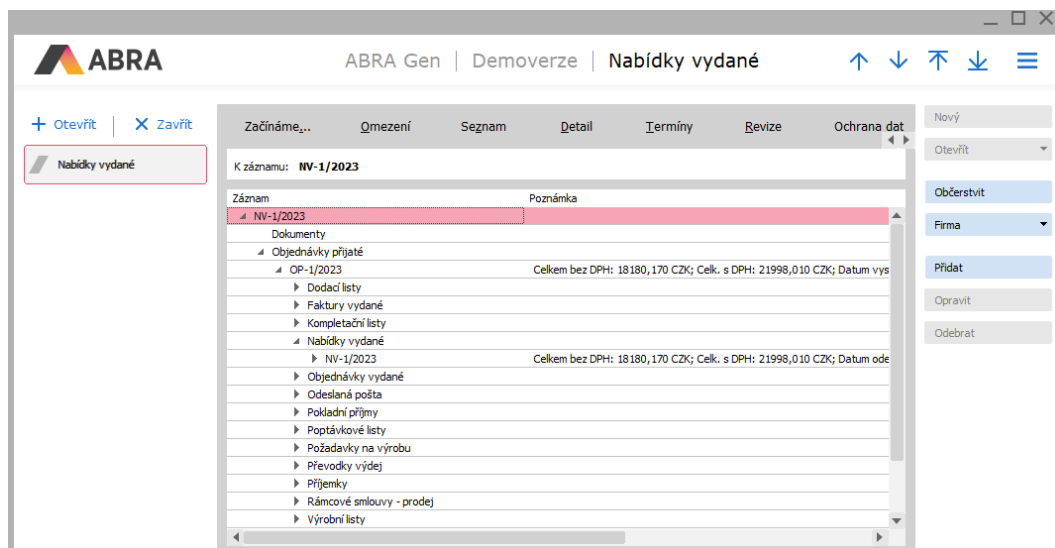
ABRA

ABRA Gen | Demoverze | Nabídky vydané

+ Otevřít | X Zavřít

Nabídky vydané

Začínáme... Omezení Seznam Detail Termíny Revize Ochrana dat

K záznamu: NV-1/2023

| Záznam | Poznámka |
|---|---|
| NV-1/2023 | |
| Dokumenty | |
| Objednávky přijaté | |
| OP-1/2023 | Celkem bez DPH: 18180,170 CZK; Celk. s DPH: 21998,010 CZK; Datum vys |
| Dodací listy | |
| Faktury vydané | |
| Kompletační listy | |
| Nabídky vydané | |
| NV-1/2023 | Celkem bez DPH: 18180,170 CZK; Celk. s DPH: 21998,010 CZK; Datum ode |
| Objednávky vydané | |
| Odeslaná pošta | |
| Pokladní příjmy | |
| Poptávkové listy | |
| Požadavky na výrobu | |
| Převodky výdej | |
| Příjemky | |
| Rámcové smlouvy - prodej | |
| Výrobní listy | |

Nový
Otevřít
Občerstvit
Firma
Přidat
Opravit
Odebrat